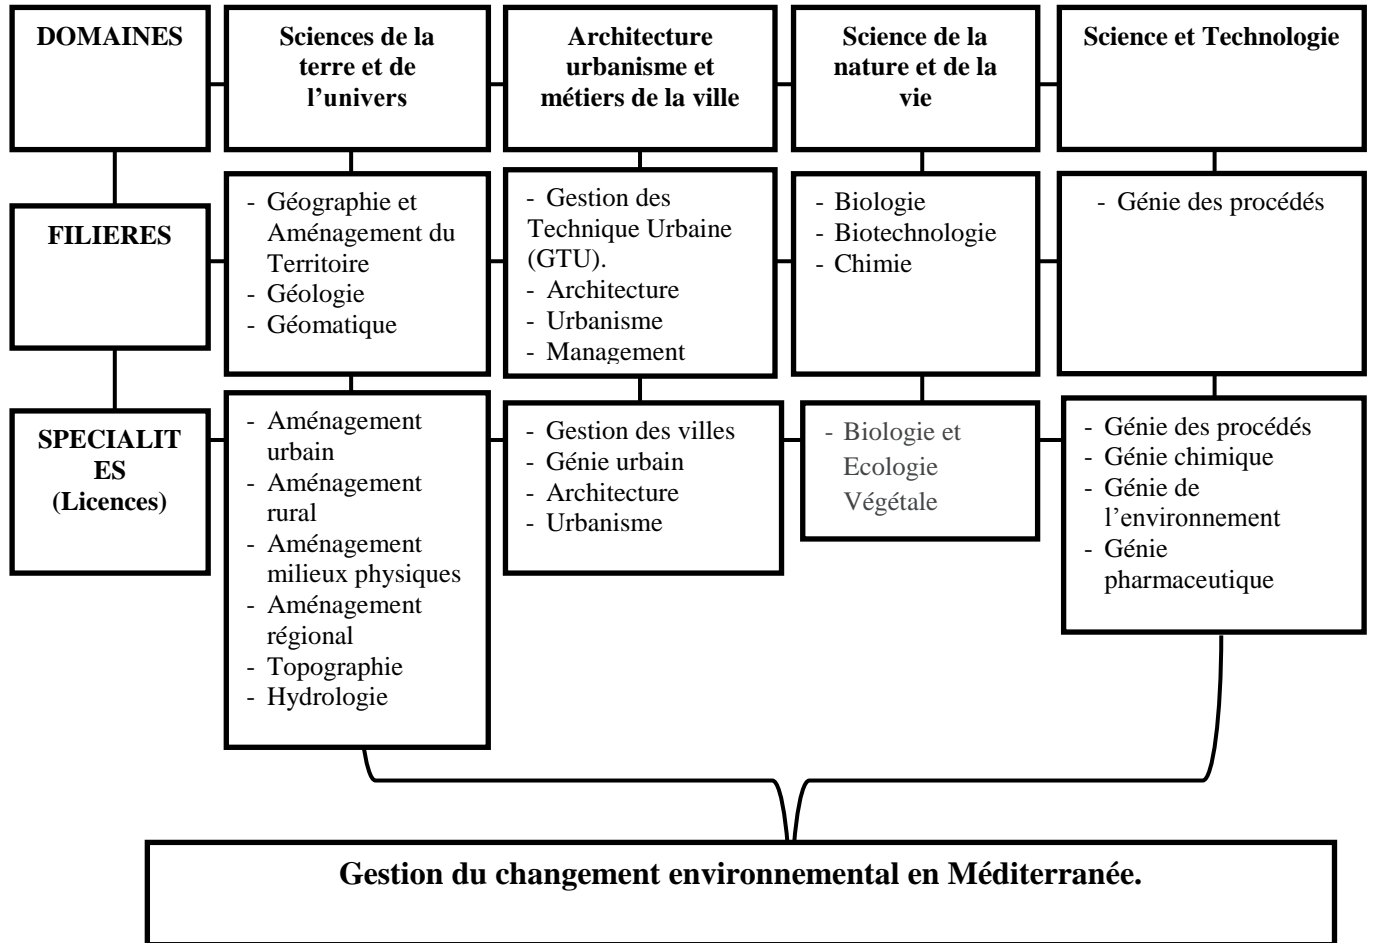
| DOMAINES | Sciences de la terre et de l'univers | Architecture urbanisme et métiers de la ville | Science de la nature et de la vie | Science et Technologie |
|---|---|---|---|---|
| FILIERES | - Géographie et Aménagement du Territoire<br>- Géologie<br>- Géomatique | - Gestion des Technique Urbaine (GTU).<br>- Architecture<br>- Urbanisme<br>- Management | - Biologie<br>- Biotechnologie<br>- Chimie | - Génie des procédés |
| SPECIALITES (Licences) | - Aménagement urbain<br>- Aménagement rural<br>- Aménagement milieux physiques<br>- Aménagement régional<br>- Topographie<br>- Hydrologie | - Gestion des villes<br>- Génie urbain<br>- Architecture<br>- Urbanisme | - Biologie et Ecologie Végétale | - Génie des procédés<br>- Génie chimique<br>- Génie de l'environnement<br>- Génie pharmaceutique |

Gestion du changement environnemental en Méditerranée.